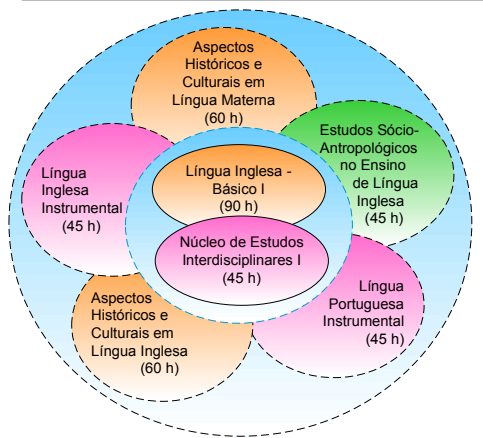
Aspectos Históricos e Culturais em Língua Materna
(60 h)

Estudos Sócio-Antropológicos no Ensino de Língua Inglesa
(45 h)

Língua Inglesa Instrumental
(45 h)

Língua Inglesa - Básico I
(90 h)

Núcleo de Estudos Interdisciplinares I
(45 h)

Língua Portuguesa Instrumental
(45 h)

Aspectos Históricos e Culturais em Língua Inglesa
(60 h)